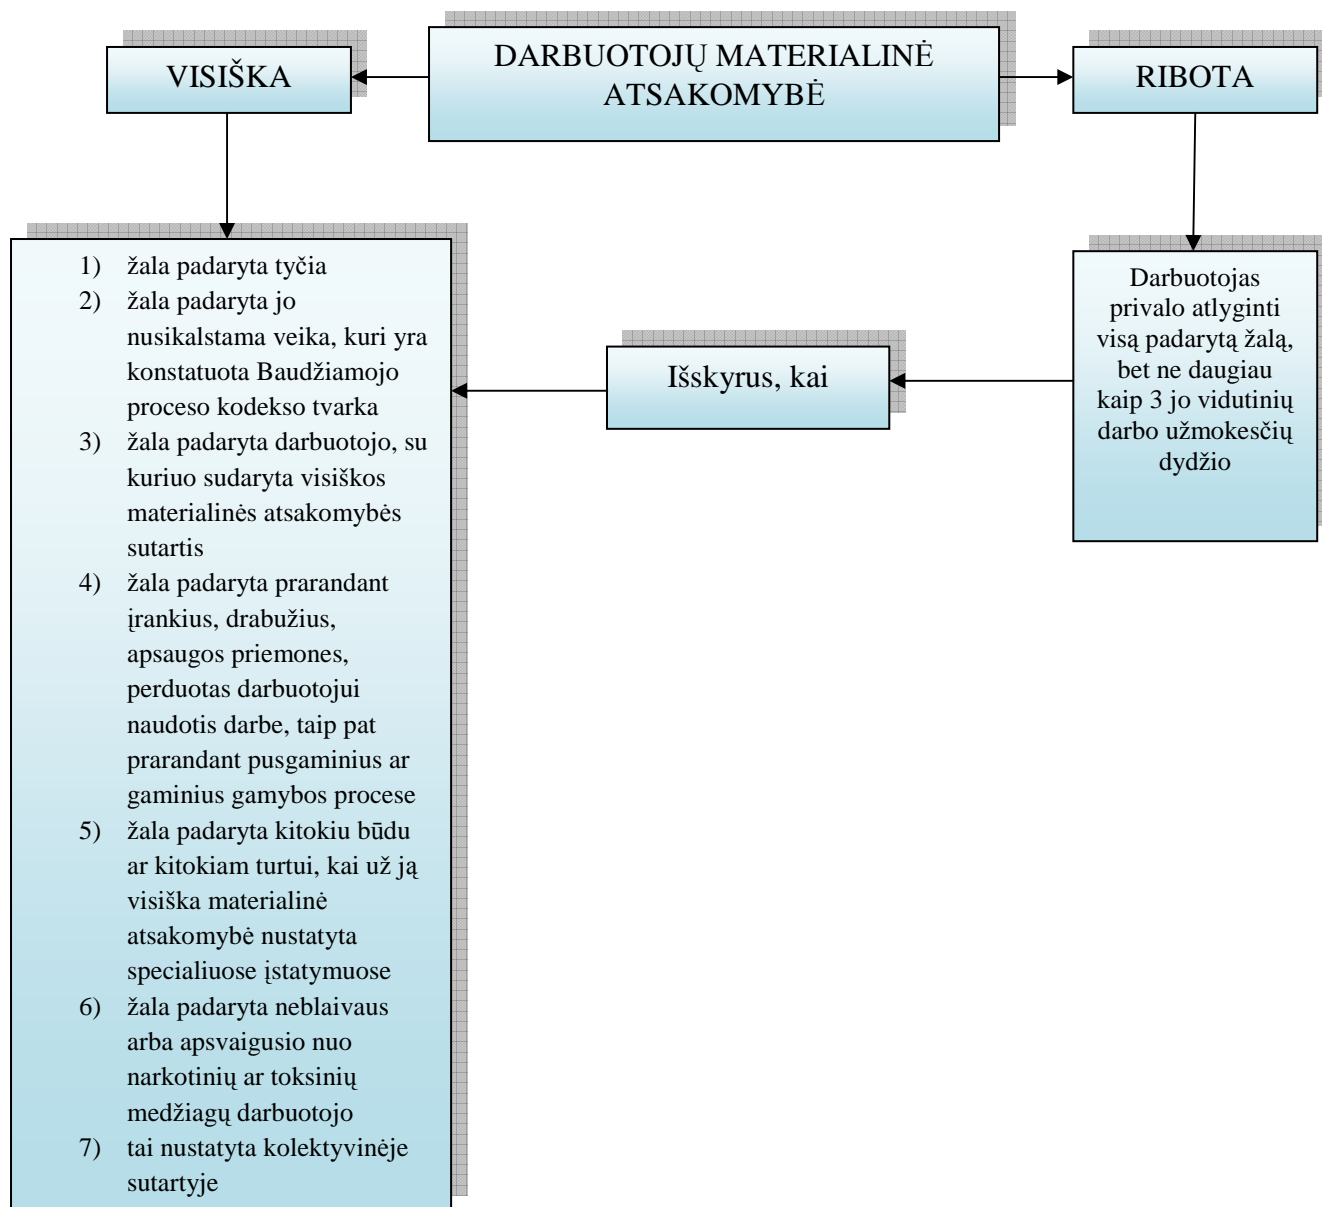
DARBUOTOJŲ MATERIALINĖ ATSAKOMYBĖ

VISIŠKA

RIBOTA

Darbuotojas privalo atlyginti visą padarytą žalą, bet ne daugiau kaip 3 jo vidutinių darbo užmokesčių dydžio

Išskyrus, kai

1) žala padaryta tyčia
2) žala padaryta jo nusikalstama veika, kuri yra konstatuota Baudžiamojo proceso kodekso tvarka
3) žala padaryta darbuotojo, su kuriuo sudaryta visiškos materialinės atsakomybės sutartis
4) žala padaryta prarandant įrankius, drabužius, apsaugos priemones, perduotas darbuotojui naudotis darbe, taip pat prarandant pusgaminius ar gaminius gamybos procese
5) žala padaryta kitokiu būdu ar kitokiam turtui, kai už ją visiška materialinė atsakomybė nustatyta specialiuose įstatymuose
6) žala padaryta neblaivaus arba apsvaigusio nuo narkotinių ar toksinių medžiagų darbuotojo
7) tai nustatyta kolektyvinėje sutartyje